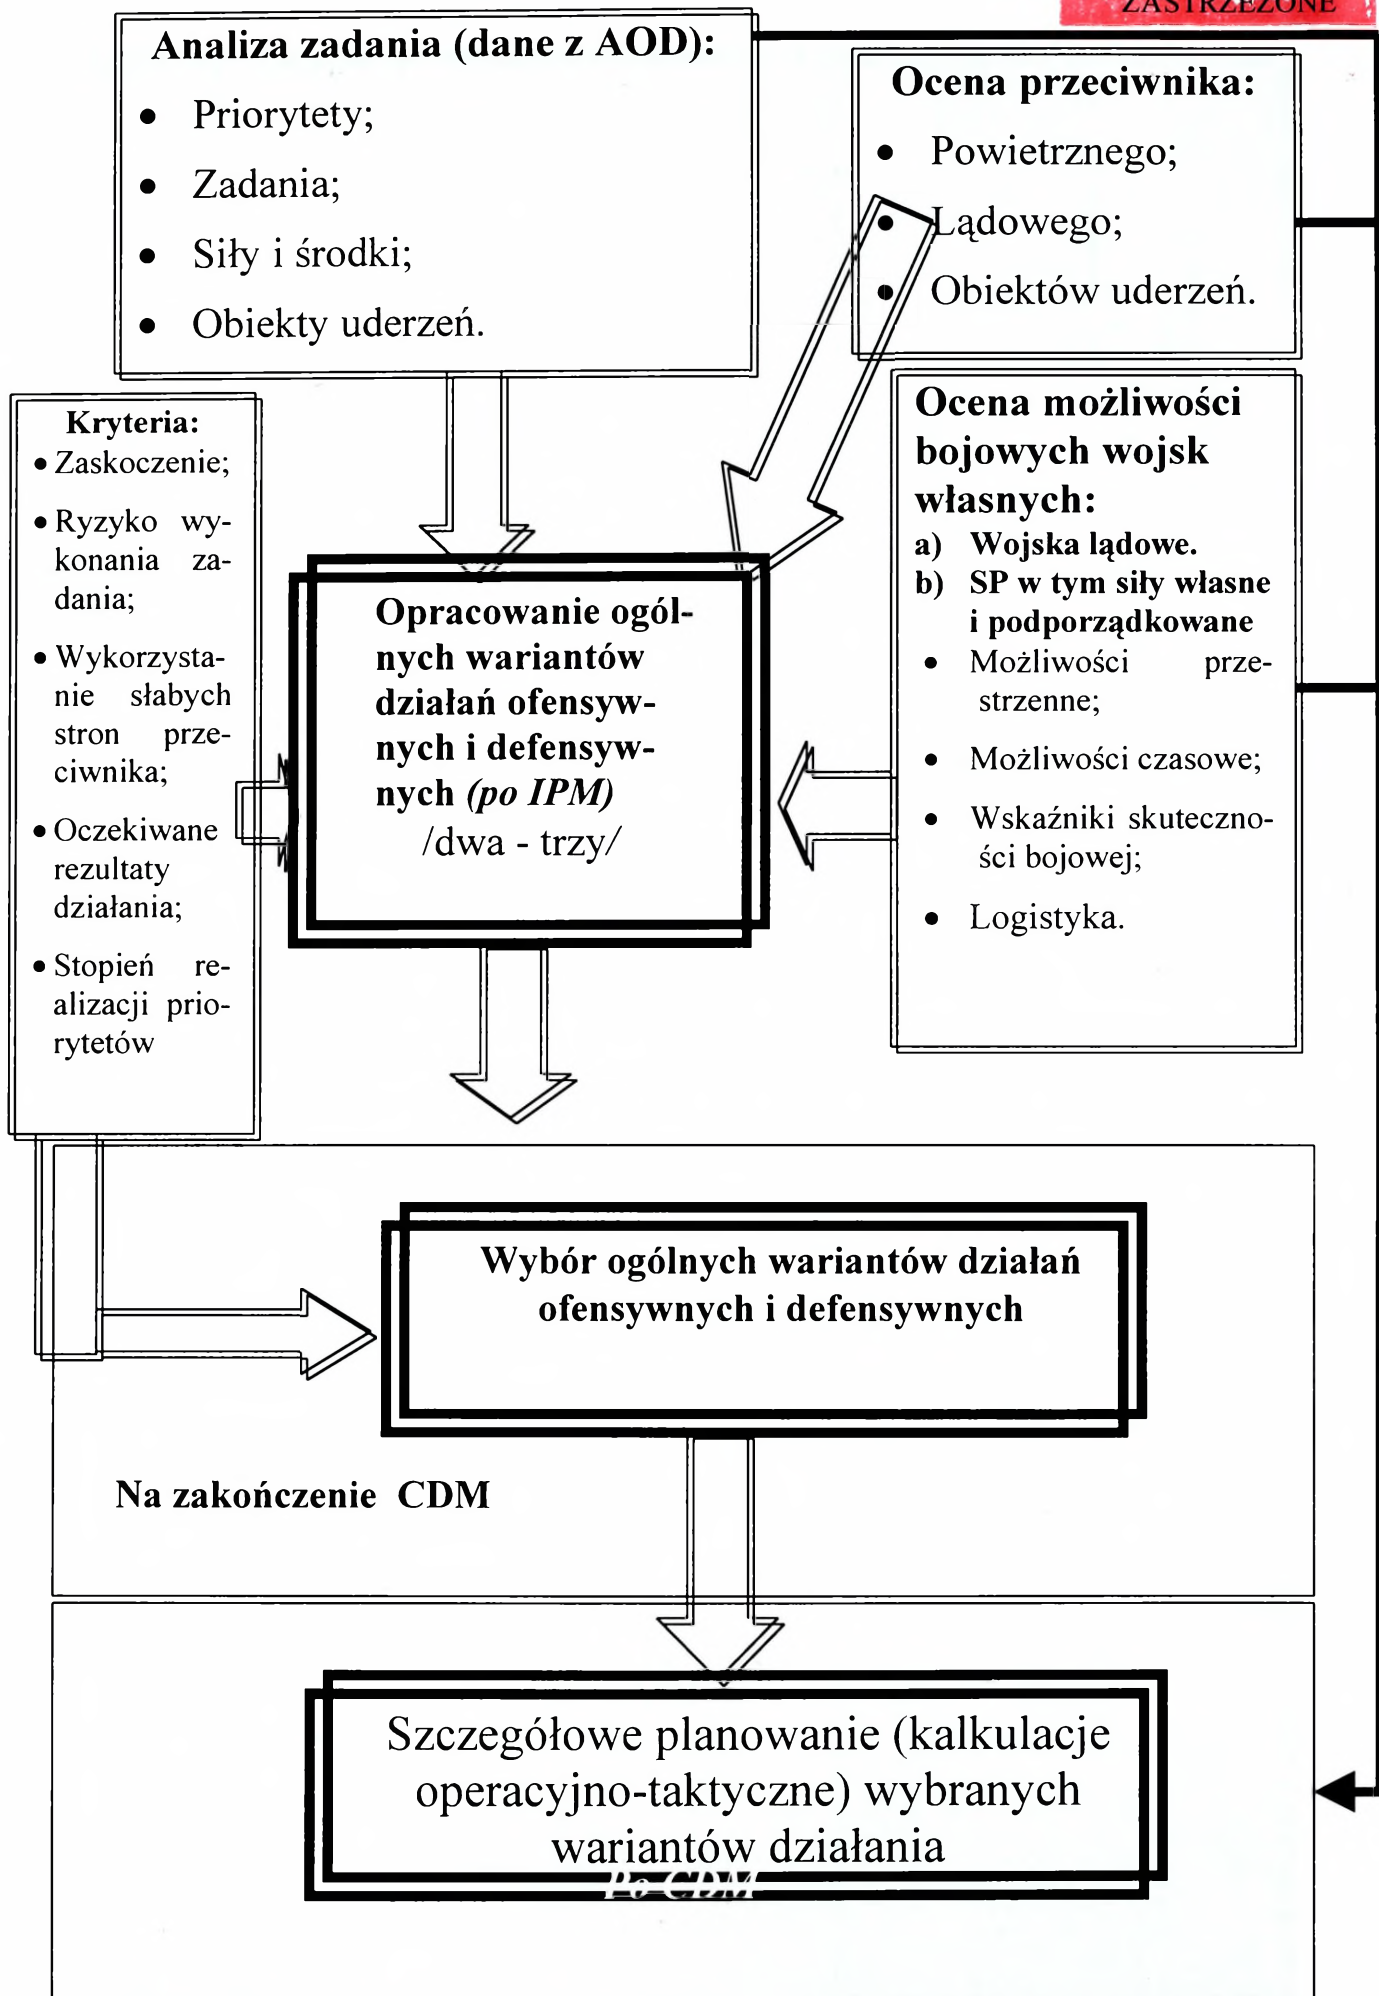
ZASTRZEŻONE

Analiza zadania (dane z AOD):
- Priorytety;
- Zadania;
- Siły i środki;
- Obiekty uderzeń.

Ocena przeciwnika:
- Powietrznego;
- Lądowego;
- Obiektów uderzeń.

Kryteria:
- Zaskoczenie;
- Ryzyko wykonania zadania;
- Wykorzystanie słabych stron przeciwnika;
- Oczekiwane rezultaty działania;
- Stopień realizacji priorytetów

Opracowanie ogólnych wariantów działań ofensywnych i defensywnych *(po IPM)* /dwa - trzy/

Ocena możliwości bojowych wojsk własnych:
a) Wojska lądowe.
b) SP w tym siły własne i podporządkowane
- Możliwości przestrzenne;
- Możliwości czasowe;
- Wskaźniki skuteczności bojowej;
- Logistyka.

Wybór ogólnych wariantów działań ofensywnych i defensywnych

Na zakończenie CDM

Szczegółowe planowanie (kalkulacje operacyjno-taktyczne) wybranych wariantów działania

Po CDM